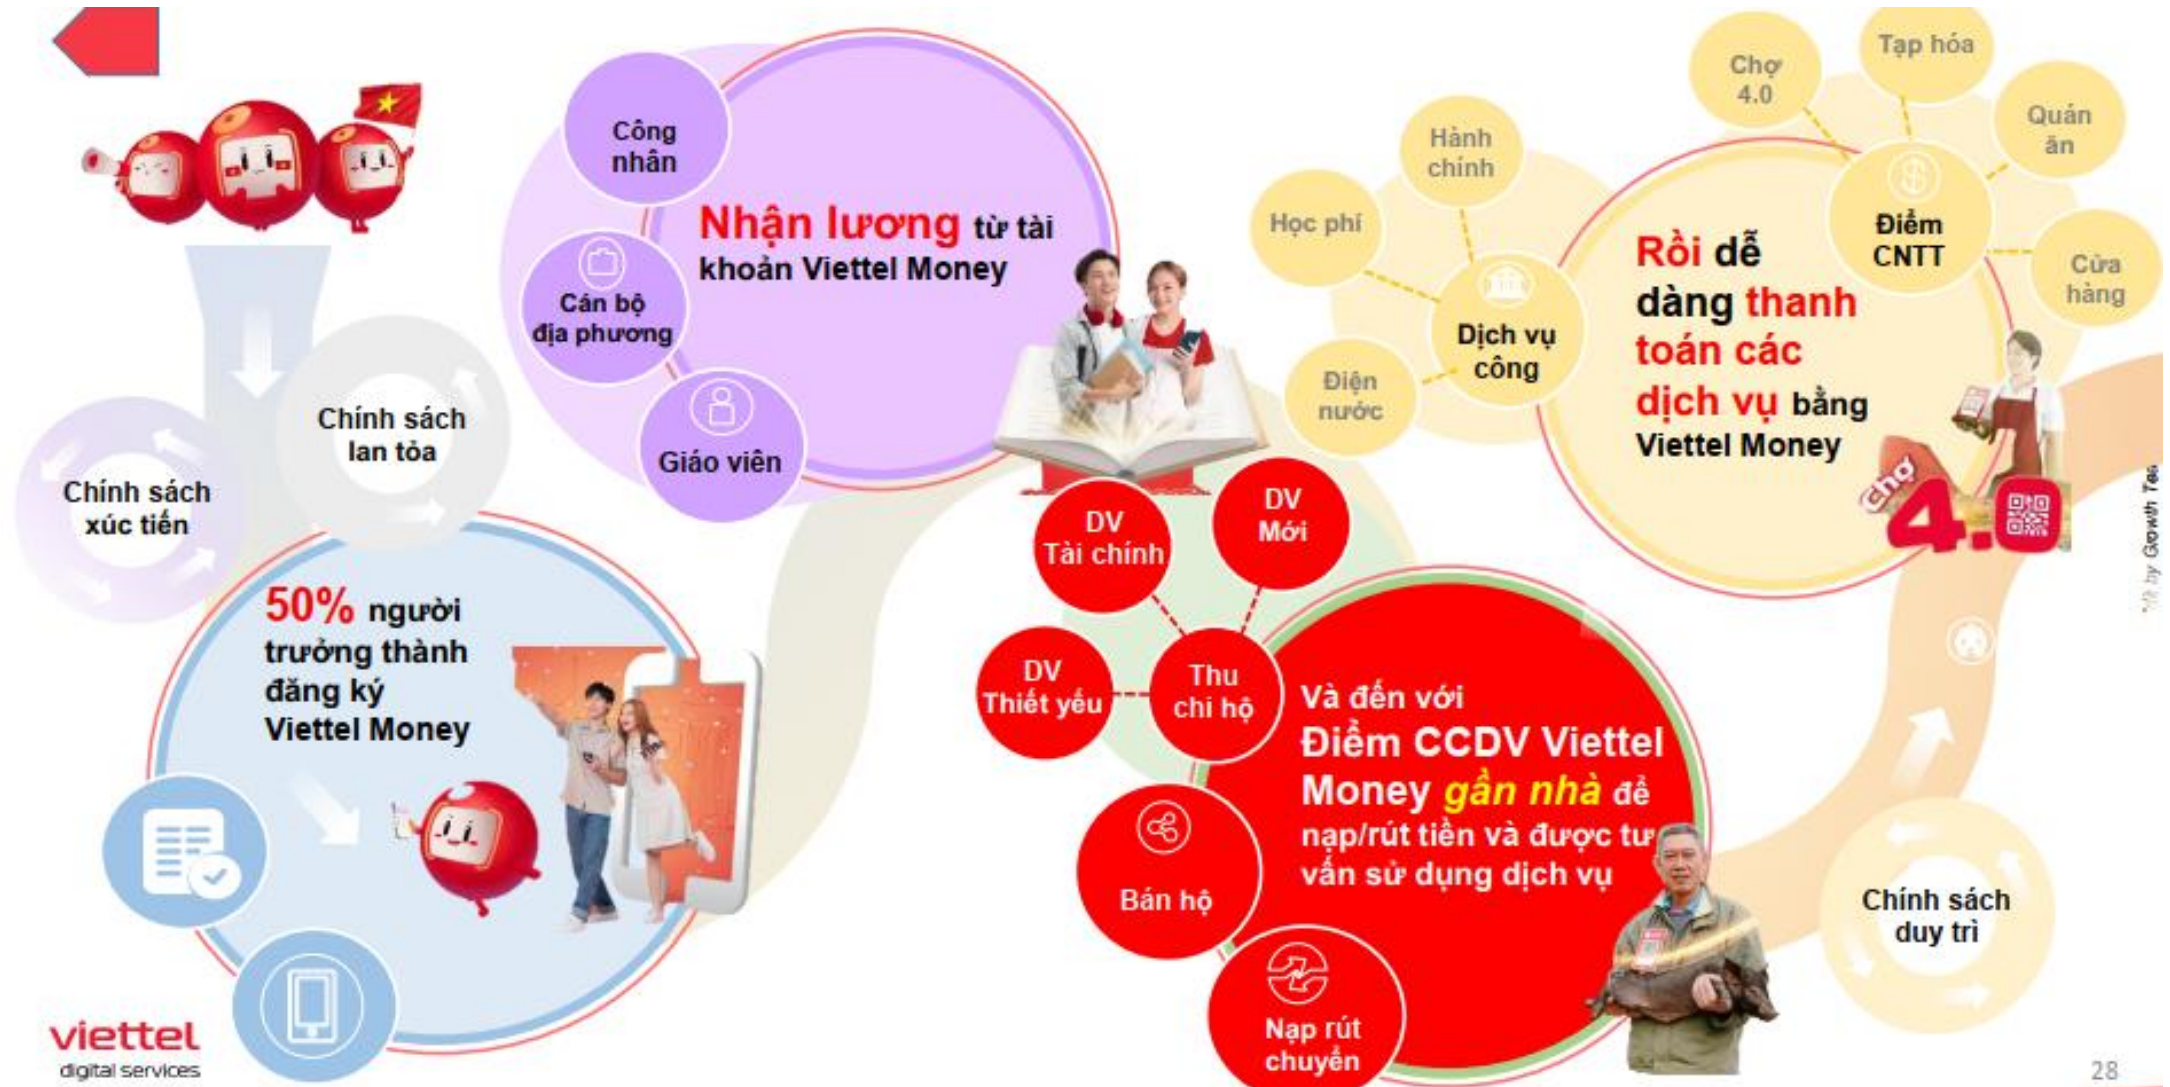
Chính sách xúc tiến

Chính sách lan tỏa

50% người trưởng thành đăng ký Viettel Money

Công nhân

Cán bộ địa phương

Giáo viên

Nhận lương từ tài khoản Viettel Money

DV Tài chính

DV Mới

DV Thiết yếu

Thu chi hộ

Bán hộ

Nạp rút chuyển

Và đến với Điểm CCDV Viettel Money gần nhà để nạp/rút tiền và được tư vấn sử dụng dịch vụ

Hành chính

Học phí

Dịch vụ công

Điện nước

Chợ 4.0

Tạp hóa

Quán ăn

Điểm CNTT

Cửa hàng

Rồi dễ dàng thanh toán các dịch vụ bằng Viettel Money

Chợ 4.0

Chính sách duy trì

viettel digital services

28